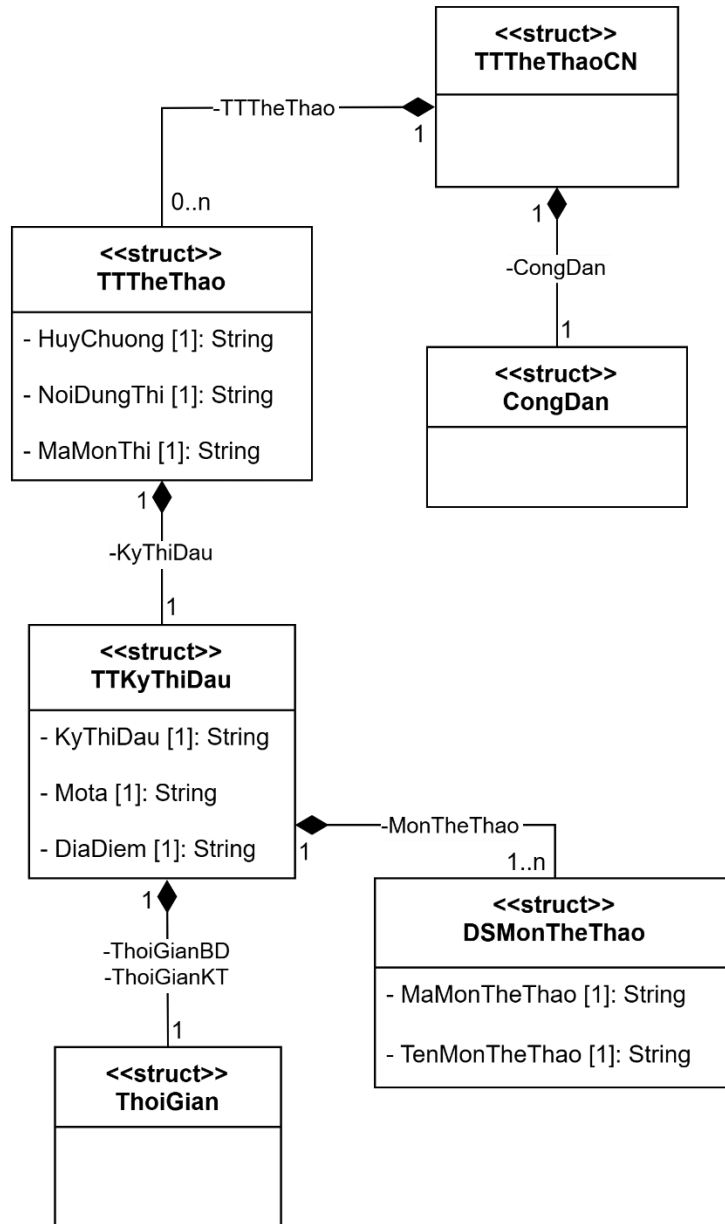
<<struct>>
TTTheThaoCN

-TTTheThao
1
0..n

1
-CongDan
1

<<struct>>
TTTheThao

- HuyChuong [1]: String
- NoiDungThi [1]: String
- MaMonThi [1]: String

<<struct>>
CongDan

1
-KyThiDau
1

<<struct>>
TTKyThiDau

- KyThiDau [1]: String
- Mota [1]: String
- DiaDiem [1]: String

1
-MonTheThao
1..n

<<struct>>
DSMonTheThao

- MaMonTheThao [1]: String
- TenMonTheThao [1]: String

1
-ThoiGianBD
-ThoiGianKT
1

<<struct>>
ThoiGian